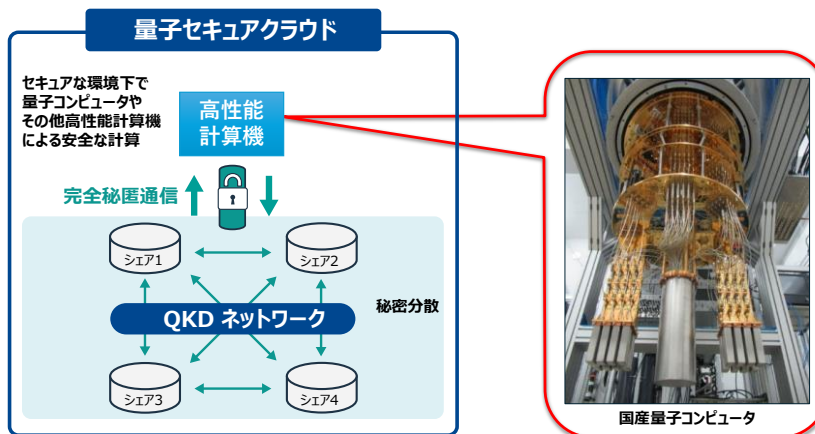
量子セキュアクラウド

セキュアな環境下で量子コンピュータやその他高性能計算機による安全な計算

高性能計算機

完全秘匿通信

シェア1

シェア2

QKD ネットワーク

秘密分散

シェア3

シェア4

国産量子コンピュータ